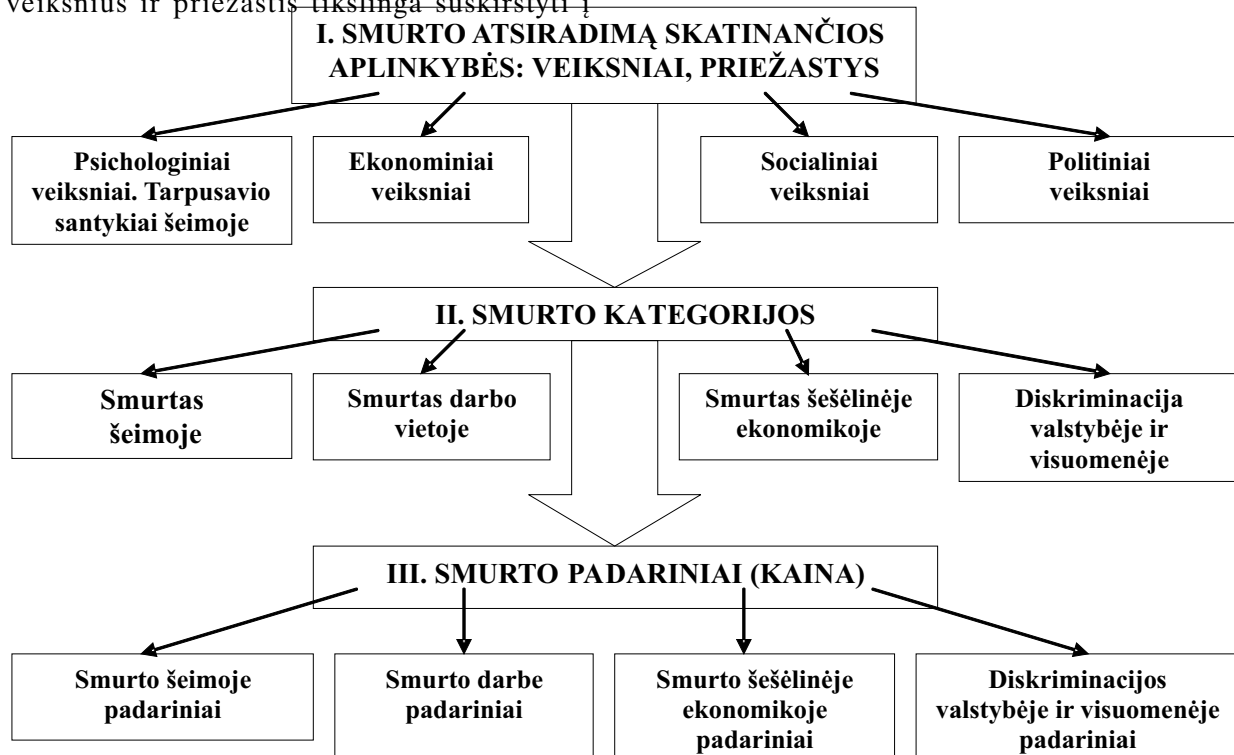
veiksnius ir priežastis tikslinga suskirstyti į

I. SMURTO ATSIRADIMĄ SKATINANČIOS APLINKYBĖS: VEIKSNIAI, PRIEŽASTYS

Psichologiniai veiksniai. Tarpusavio santykiai šeimoje

Ekonominiai veiksniai

Socialiniai veiksniai

Politiniai veiksniai

II. SMURTO KATEGORIJOS

Smurtas šeimoje

Smurtas darbo vietoje

Smurtas šešėlinėje ekonomikoje

Diskriminacija valstybėje ir visuomenėje

III. SMURTO PADARINIAI (KAINA)

Smurto šeimoje padariniai

Smurto darbe padariniai

Smurto šešėlinėje ekonomikoje padariniai

Diskriminacijos valstybėje ir visuomenėje padariniai